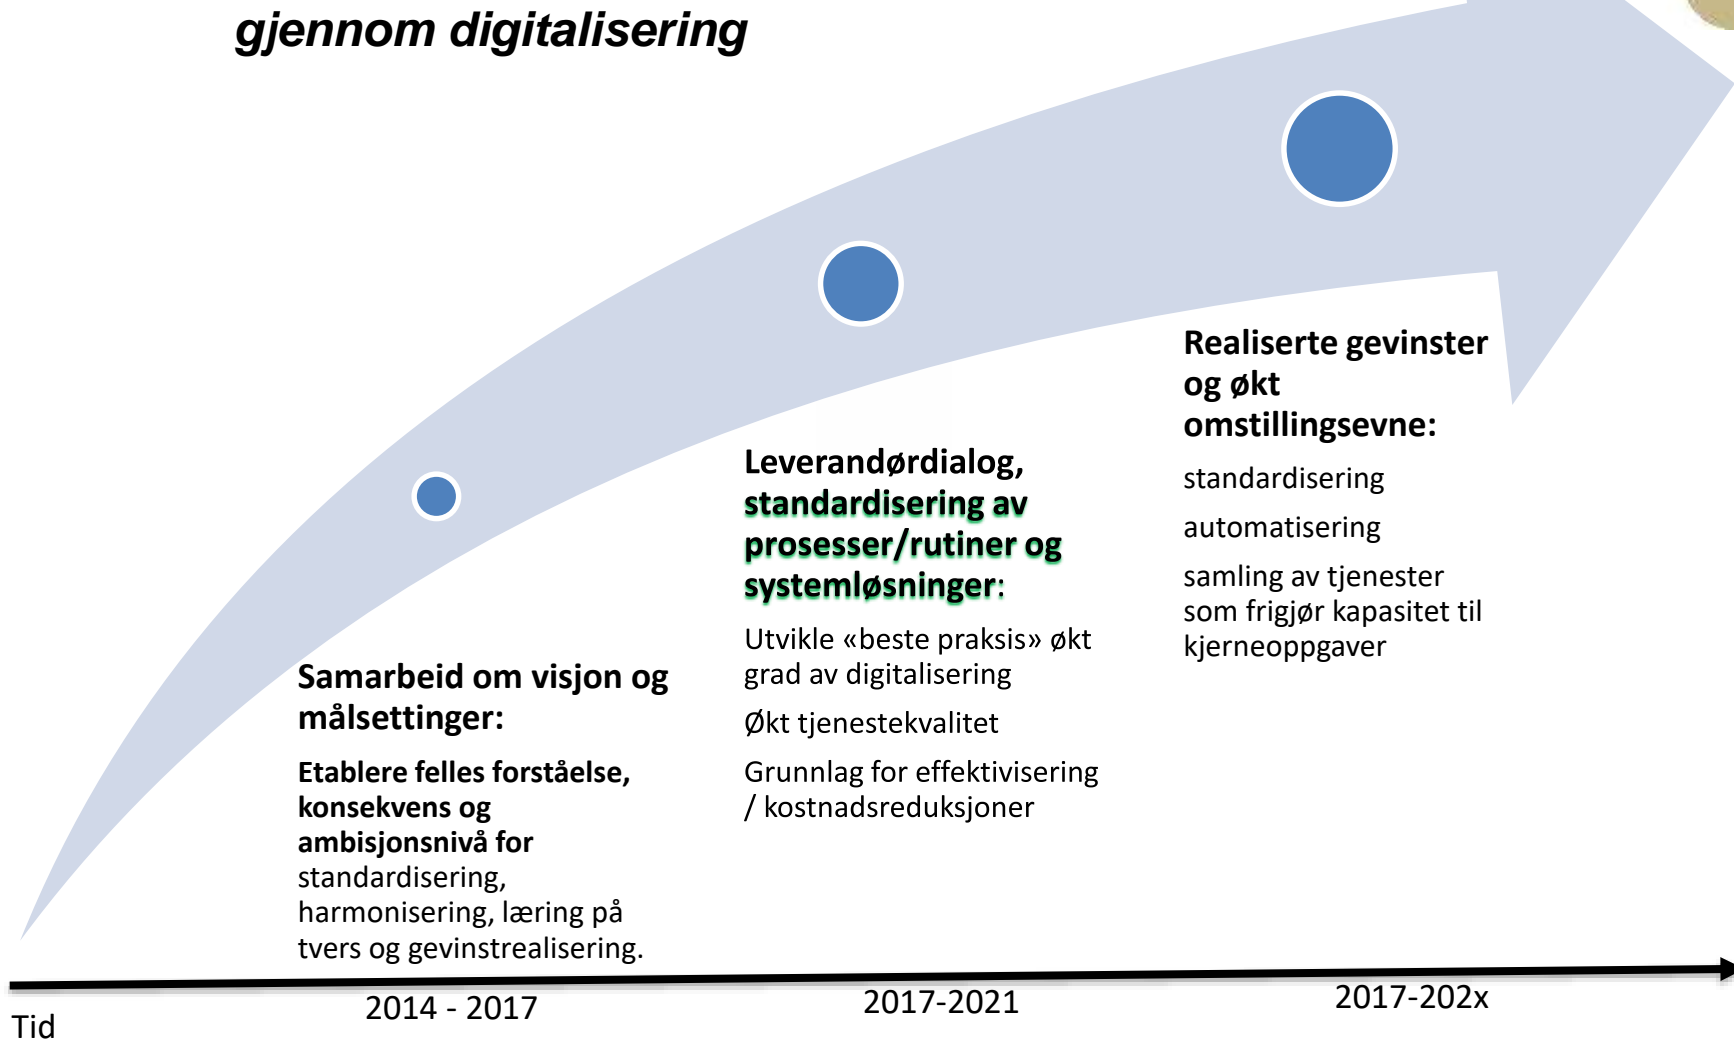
gjennom digitalisering

Realiserte gevinster og økt omstillingsevne:

standardisering

automatisering

samling av tjenester som frigjør kapasitet til kjerneoppgaver

Leverandørdialog, standardisering av prosesser/rutiner og systemløsninger:

Utvikle «beste praksis» økt grad av digitalisering

Økt tjenestekvalitet

Grunnlag for effektivisering / kostnadsreduksjoner

Samarbeid om visjon og målsettinger:

Etablere felles forståelse, konsekvens og ambisjonsnivå for standardisering, harmonisering, læring på tvers og gevinstrealisering.

Tid

2014 - 2017

2017-2021

2017-202x